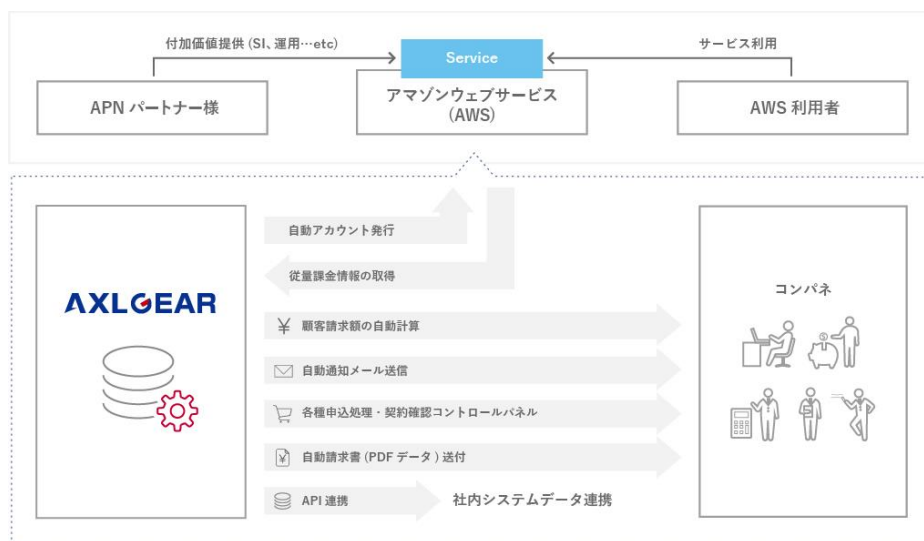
付加価値提供 (SI、運用…etc)

Service

サービス利用

APN パートナー様

アマゾンウェブサービス (AWS)

AWS 利用者

自動アカウント発行

従量課金情報の取得

AXLGEAR

¥ 顧客請求額の自動計算

自動通知メール送信

各種申込処理・契約確認コントロールパネル

自動請求書 (PDF データ) 送付

API 連携

社内システムデータ連携

コンパネ